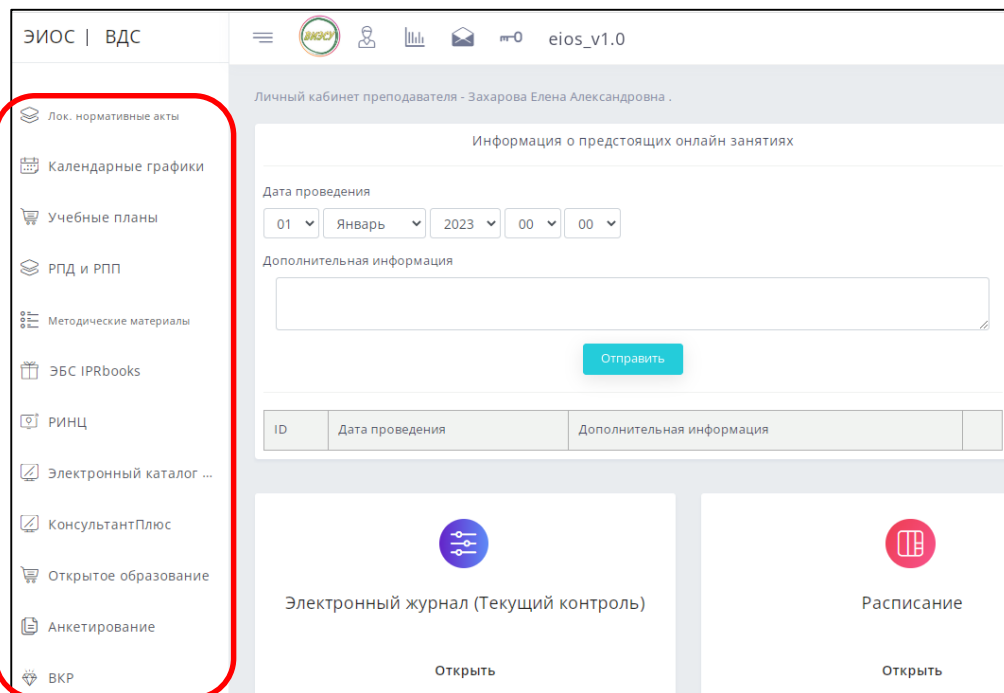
ЭИОС | ВДС

eios_v1.0

Лок. нормативные акты

Календарные графики

Учебные планы

РПД и РПП

Методические материалы

ЭБС IPRbooks

РИНЦ

Электронный каталог ...

КонсультантПлюс

Открытое образование

Анкетирование

ВКР

Личный кабинет преподавателя - Захарова Елена Александровна .

Информация о предстоящих онлайн занятиях

Дата проведения

01 Январь 2023 00 00

Дополнительная информация

Отправить

| ID | Дата проведения | Дополнительная информация | |
|---|---|---|---|

Электронный журнал (Текущий контроль)

Открыть

Расписание

Открыть